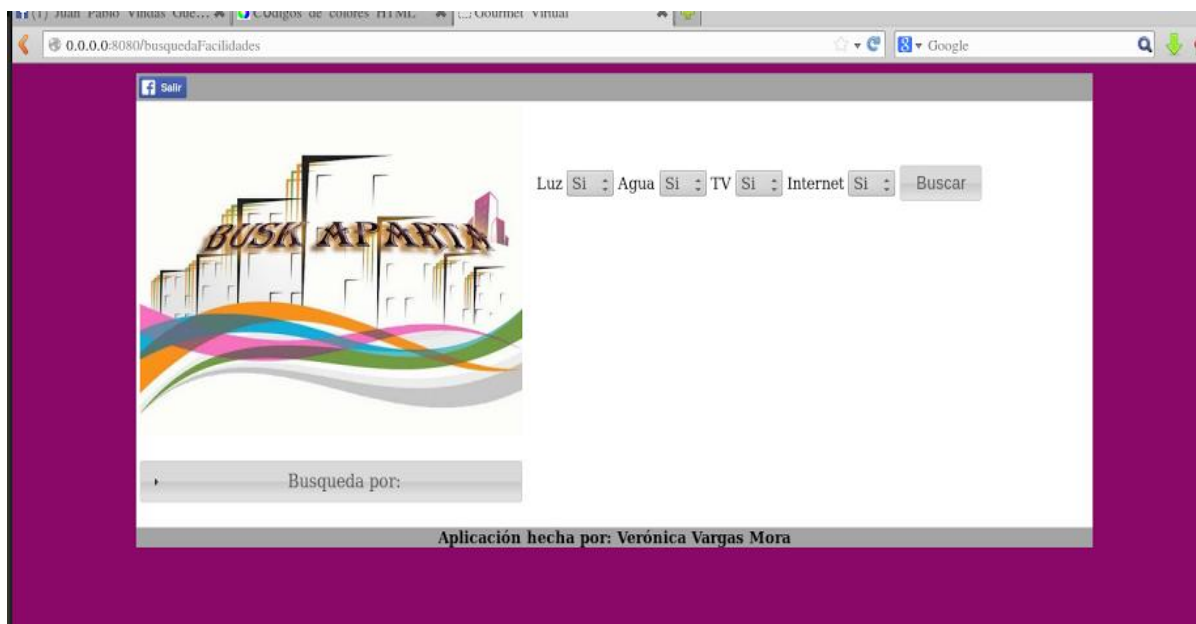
(1) Juan Pablo Vindas Gue... ✖ | Códigos de colores HTML ✖ | Gourmet Virtual ✖

0.0.0.0:8080/busquedaFacilidades

Google

Salir

BUSK APARTA

Luz Si Agua Si TV Si Internet Si Buscar

Busqueda por:

Aplicación hecha por: Verónica Vargas Mora